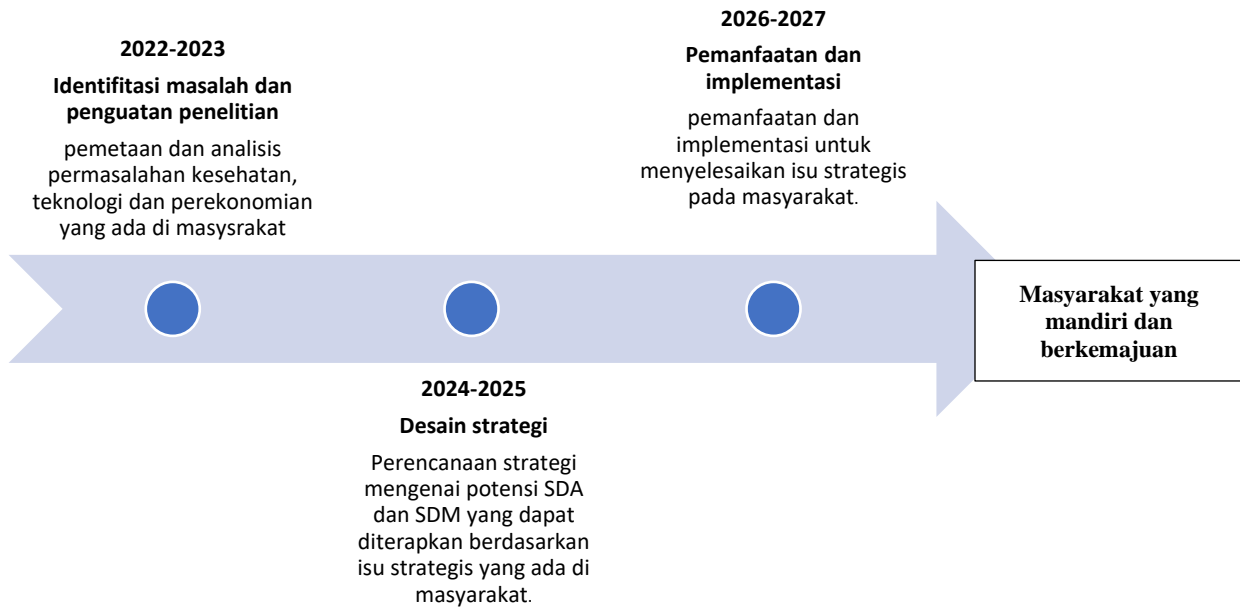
2022-2023

Identifitasi masalah dan penguatan penelitian

pemetaan dan analisis permasalahan kesehatan, teknologi dan perekonomian yang ada di masysrakat

2026-2027

Pemanfaatan dan implementasi

pemanfaatan dan implementasi untuk menyelesaikan isu strategis pada masyarakat.

Masyarakat yang mandiri dan berkemajuan

2024-2025

Desain strategi

Perencanaan strategi mengenai potensi SDA dan SDM yang dapat diterapkan berdasarkan isu strategis yang ada di masyarakat.